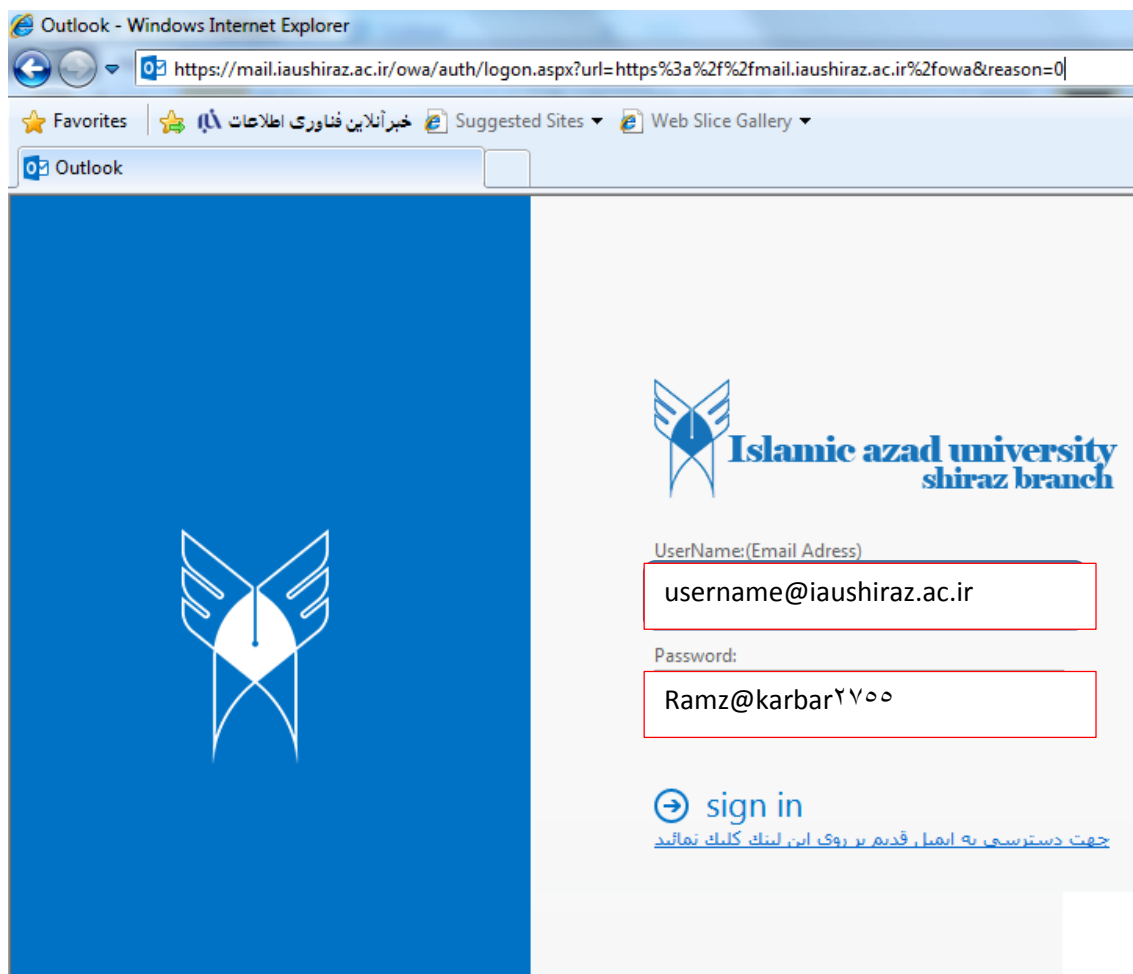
Outlook - Windows Internet Explorer

https://mail.iaushiraz.ac.ir/owa/auth/logon.aspx?url=https%3a%2f%2fmail.iaushiraz.ac.ir%2fowa&reason=0

Favorites | خبرآنلاین فناوری اطلاعات | Suggested Sites | Web Slice Gallery

Outlook

Islamic azad university
shiraz branch

UserName:(Email Adress)

username@iaushiraz.ac.ir

Password:

Ramz@karbar۲۷۵۵

sign in

جهت دسترسی به ایمیل قدیم بر روی این لینک کلیک نمائید